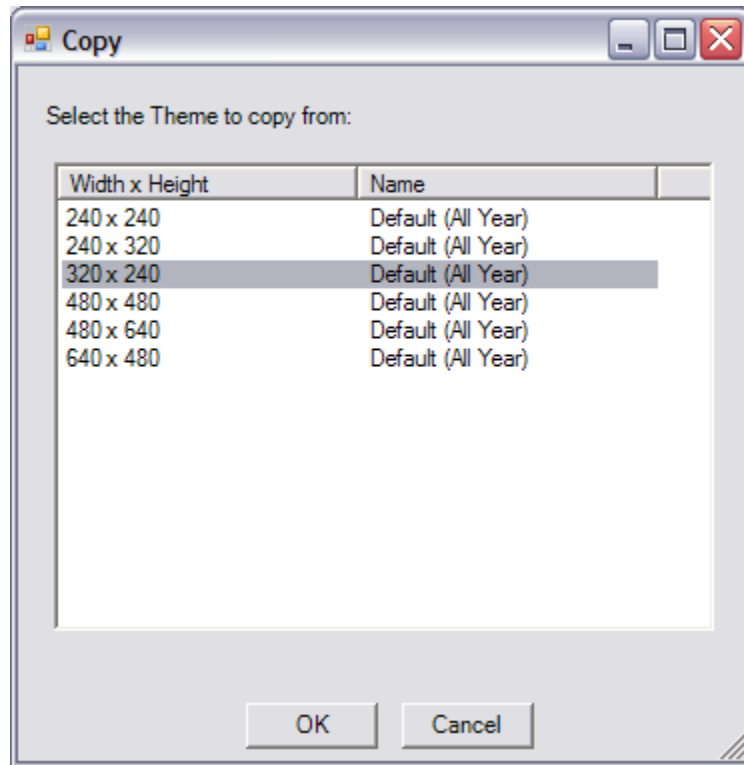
Copy

Select the Theme to copy from:

| Width x Height | Name |
|---|---|
| 240 x 240 | Default (All Year) |
| 240 x 320 | Default (All Year) |
| 320 x 240 | Default (All Year) |
| 480 x 480 | Default (All Year) |
| 480 x 640 | Default (All Year) |
| 640 x 480 | Default (All Year) |

OK Cancel